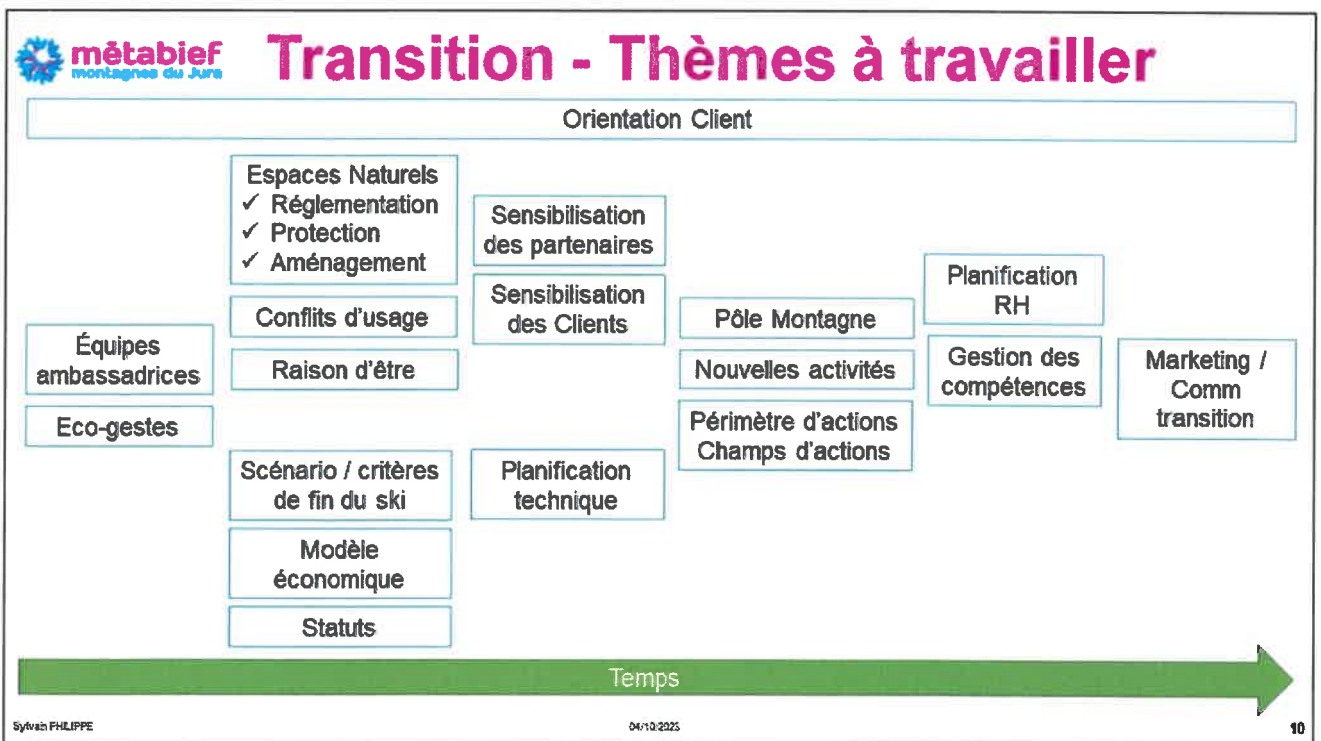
métabief
montagnes du Jura

Transition - Thèmes à travailler

Orientation Client

Équipes ambassadrices

Eco-gestes

Espaces Naturels
✓ Réglementation
✓ Protection
✓ Aménagement

Conflits d'usage

Raison d'être

Scénario / critères de fin du ski

Modèle économique

Statuts

Sensibilisation des partenaires

Sensibilisation des Clients

Planification technique

Pôle Montagne

Nouvelles activités

Périmètre d'actions Champs d'actions

Planification RH

Gestion des compétences

Marketing / Comm transition

Temps

Sylvain PHILIPPE

04/10/2023

10